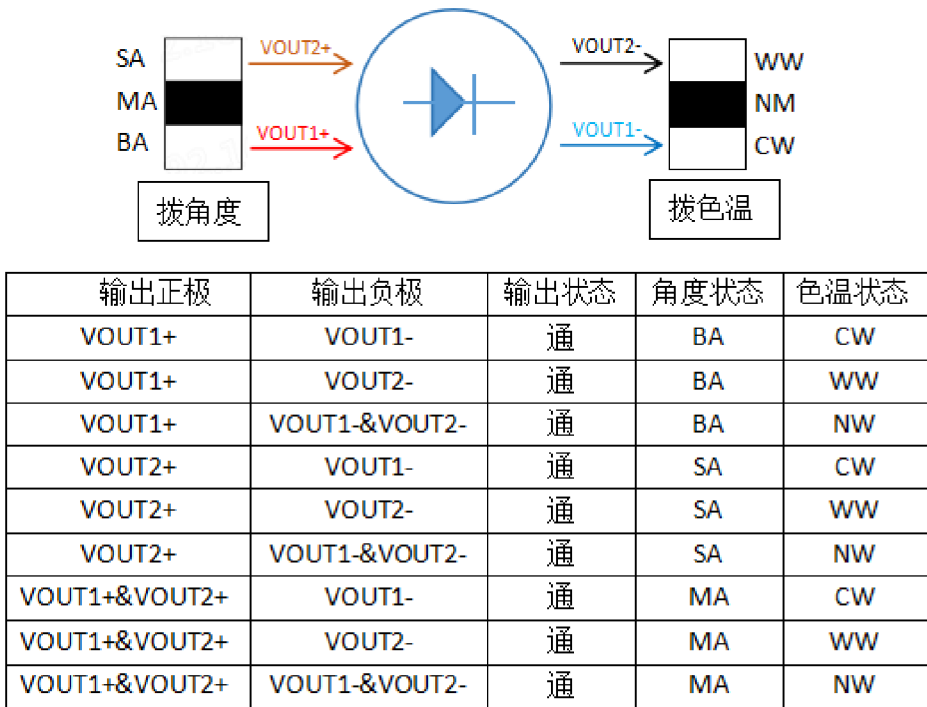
SA
MA
BA
VOUT2+
VOUT1+
拔角度
VOUT2-
VOUT1-
WW
NM
CW
拔色温

| 输出正极 | 输出负极 | 输出状态 | 角度状态 | 色温状态 |
|---|---|---|---|---|
| VOUT1+ | VOUT1- | 通 | BA | CW |
| VOUT1+ | VOUT2- | 通 | BA | WW |
| VOUT1+ | VOUT1-&VOUT2- | 通 | BA | NW |
| VOUT2+ | VOUT1- | 通 | SA | CW |
| VOUT2+ | VOUT2- | 通 | SA | WW |
| VOUT2+ | VOUT1-&VOUT2- | 通 | SA | NW |
| VOUT1+&VOUT2+ | VOUT1- | 通 | MA | CW |
| VOUT1+&VOUT2+ | VOUT2- | 通 | MA | WW |
| VOUT1+&VOUT2+ | VOUT1-&VOUT2- | 通 | MA | NW |